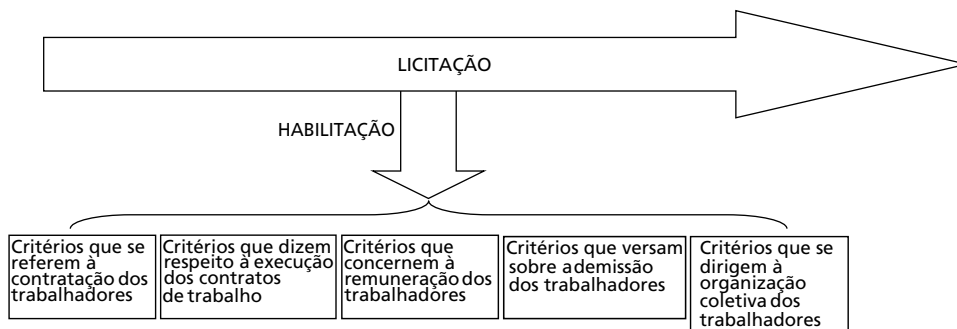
LICITAÇÃO

HABILITAÇÃO

Critérios que se referem à contratação dos trabalhadores

Critérios que dizem respeito à execução dos contratos de trabalho

Critérios que concernem à remuneração dos trabalhadores

Critérios que versam sobre a demissão dos trabalhadores

Critérios que se dirigem à organização coletiva dos trabalhadores